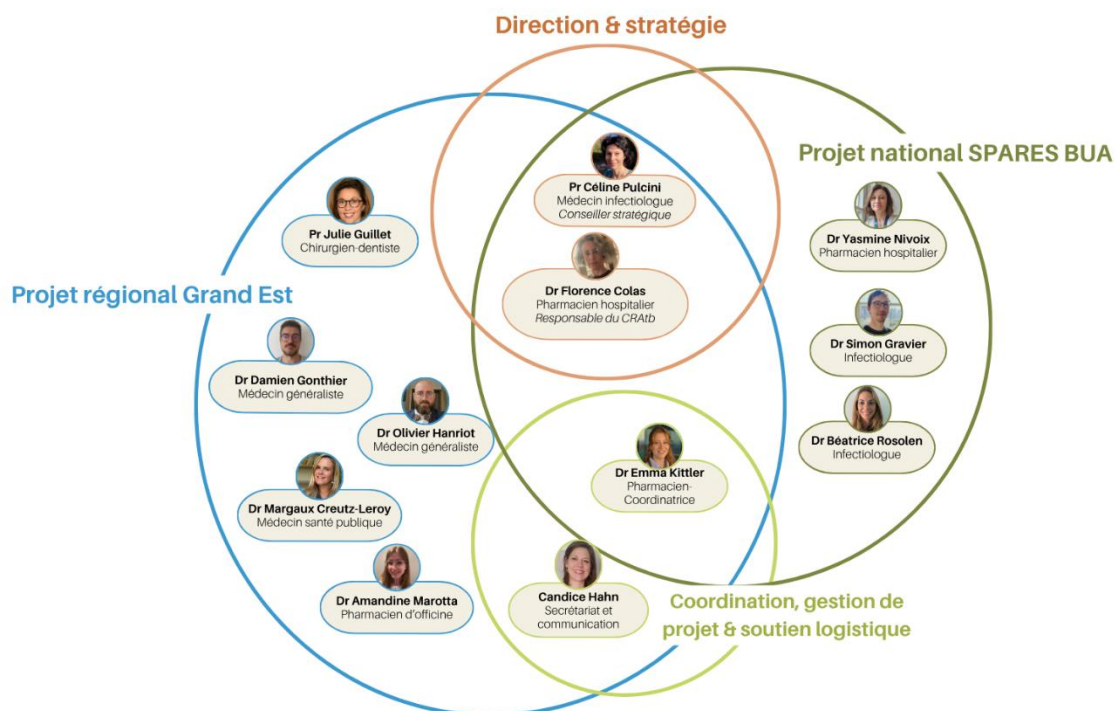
Direction & stratégie

Projet national SPARES BUA

Projet régional Grand Est

Pr Céline Pulcini
Médecin infectiologue
Conseiller stratégique

Pr Julie Guillet
Chirurgien-dentiste

Dr Florence Colas
Pharmacien hospitalier
Responsable du CRAtb

Dr Yasmine Nivoix
Pharmacien hospitalier

Dr Simon Gravier
Infectiologue

Dr Damien Gonthier
Médecin généraliste

Dr Olivier Hanriot
Médecin généraliste

Dr Béatrice Rosolen
Infectiologue

Dr Emma Kittler
Pharmacien-Coordinatrice

Dr Margaux Creutz-Leroy
Médecin santé publique

Dr Amandine Marotta
Pharmacien d'officine

Candice Hahn
Secrétariat et communication

Coordination, gestion de projet & soutien logistique